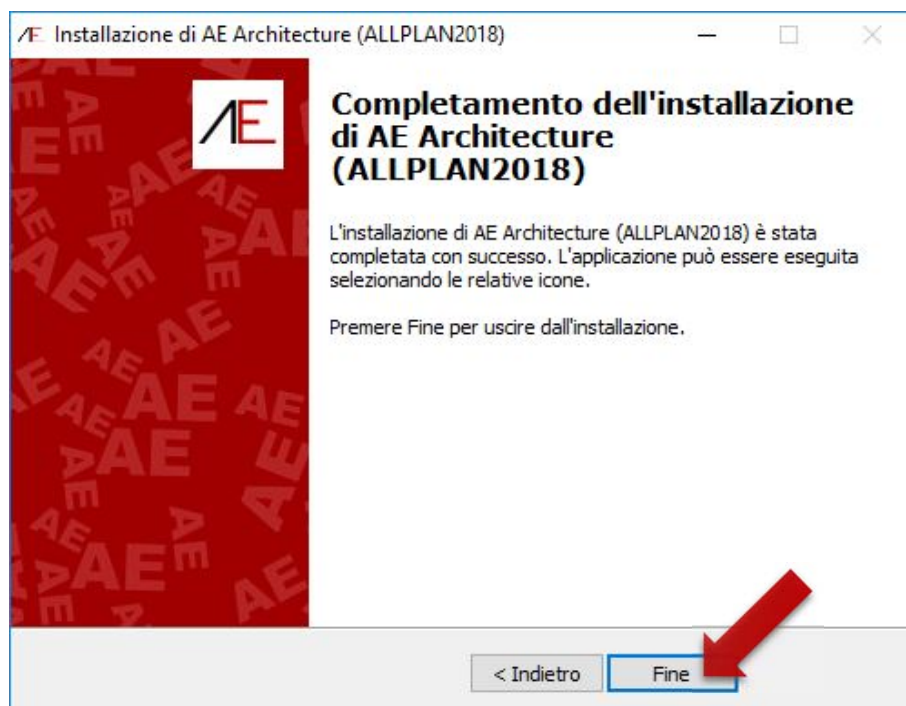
AE Installazione di AE Architecture (ALLPLAN2018)

AE

Completamento dell'installazione di AE Architecture (ALLPLAN2018)

L'installazione di AE Architecture (ALLPLAN2018) è stata completata con successo. L'applicazione può essere eseguita selezionando le relative icone.

Premere Fine per uscire dall'installazione.

< Indietro

Fine